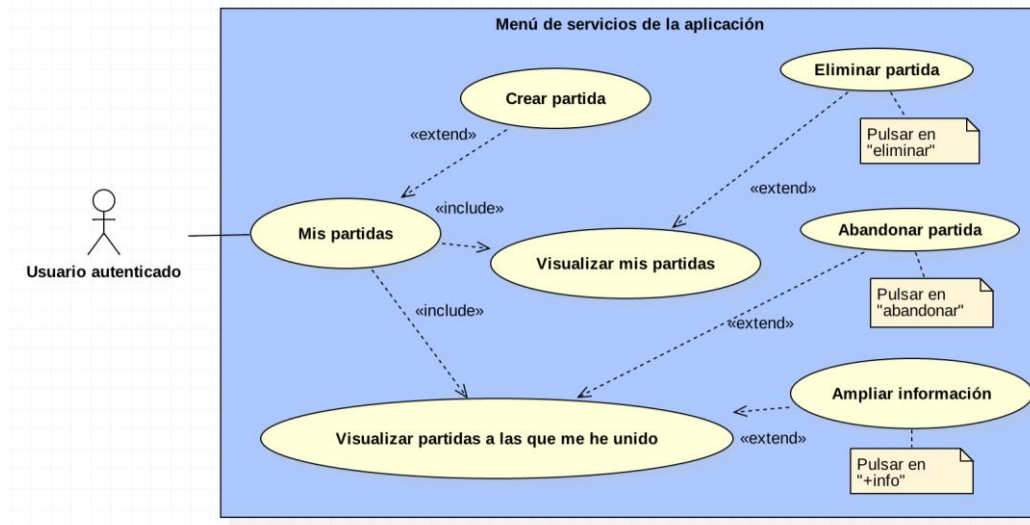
Menú de servicios de la aplicación

Usuario autenticado

Crear partida

«extend»

Eliminar partida

Pulsar en "eliminar"

«extend»

«include»

Mis partidas

Visualizar mis partidas

Abandonar partida

Pulsar en "abandonar"

«include»

«extend»

Ampliar información

Visualizar partidas a las que me he unido

«extend»

Pulsar en "+info"